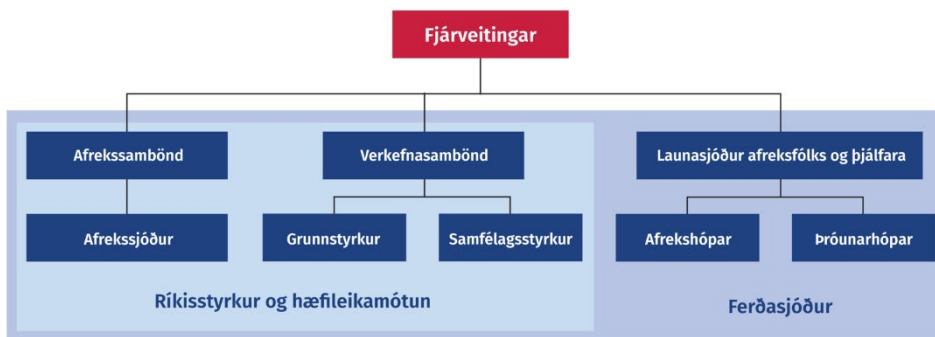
Fjárveitingar

Afrekssambönd

Afrekssjóður

Verkefnasambönd

Grunnstyrkur

Samfélagsstyrkur

Ríkisstyrkur og hæfileikamótun

Launasjóður afreksfólks og þjálfara

Afrekshópar

Þróunarhópar

Ferðasjóður